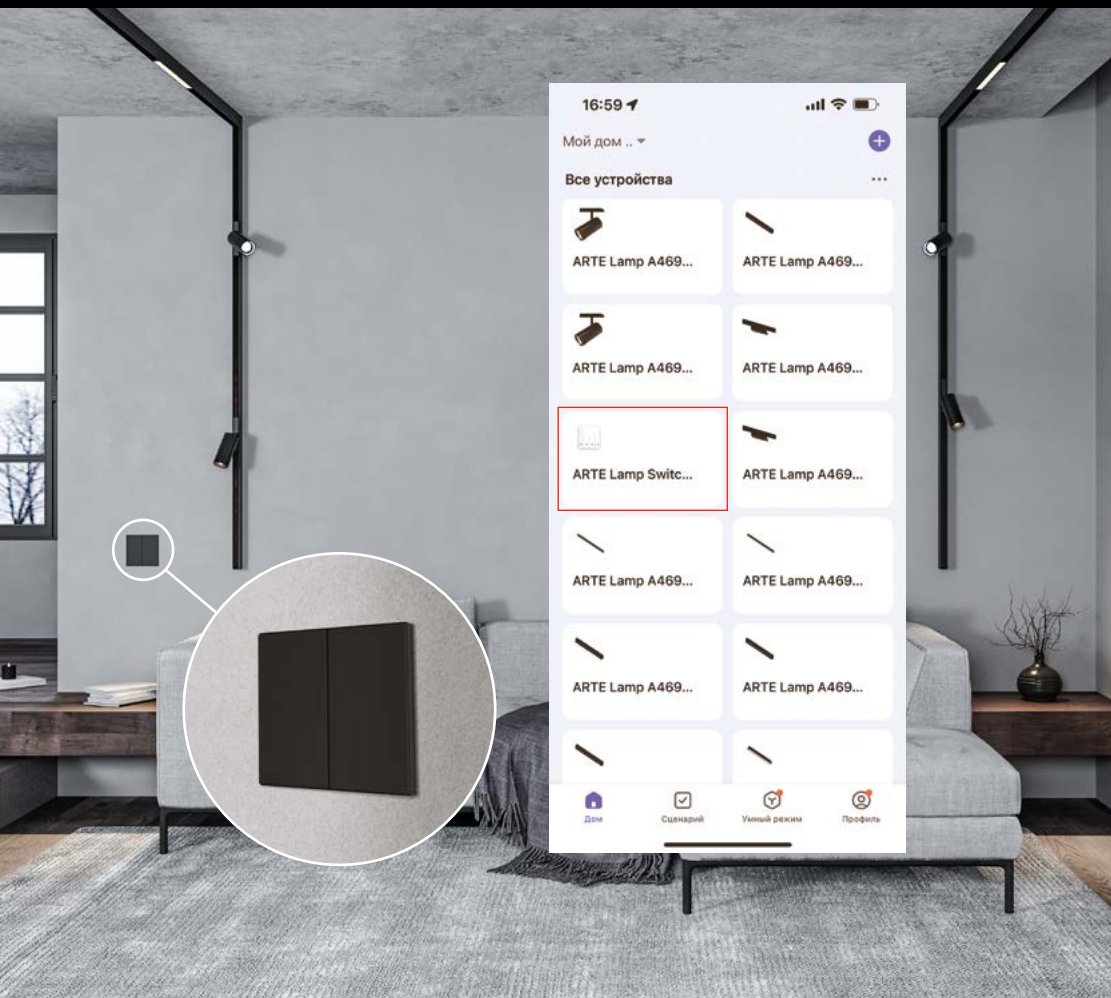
16:59

Мой дом ..

Все устройства

ARTE Lamp A469...

ARTE Lamp A469...

ARTE Lamp A469...

ARTE Lamp A469...

ARTE Lamp Switc...

ARTE Lamp A469...

ARTE Lamp A469...

ARTE Lamp A469...

ARTE Lamp A469...

ARTE Lamp A469...

Дом

Сценарий

Умный режим

Профиль